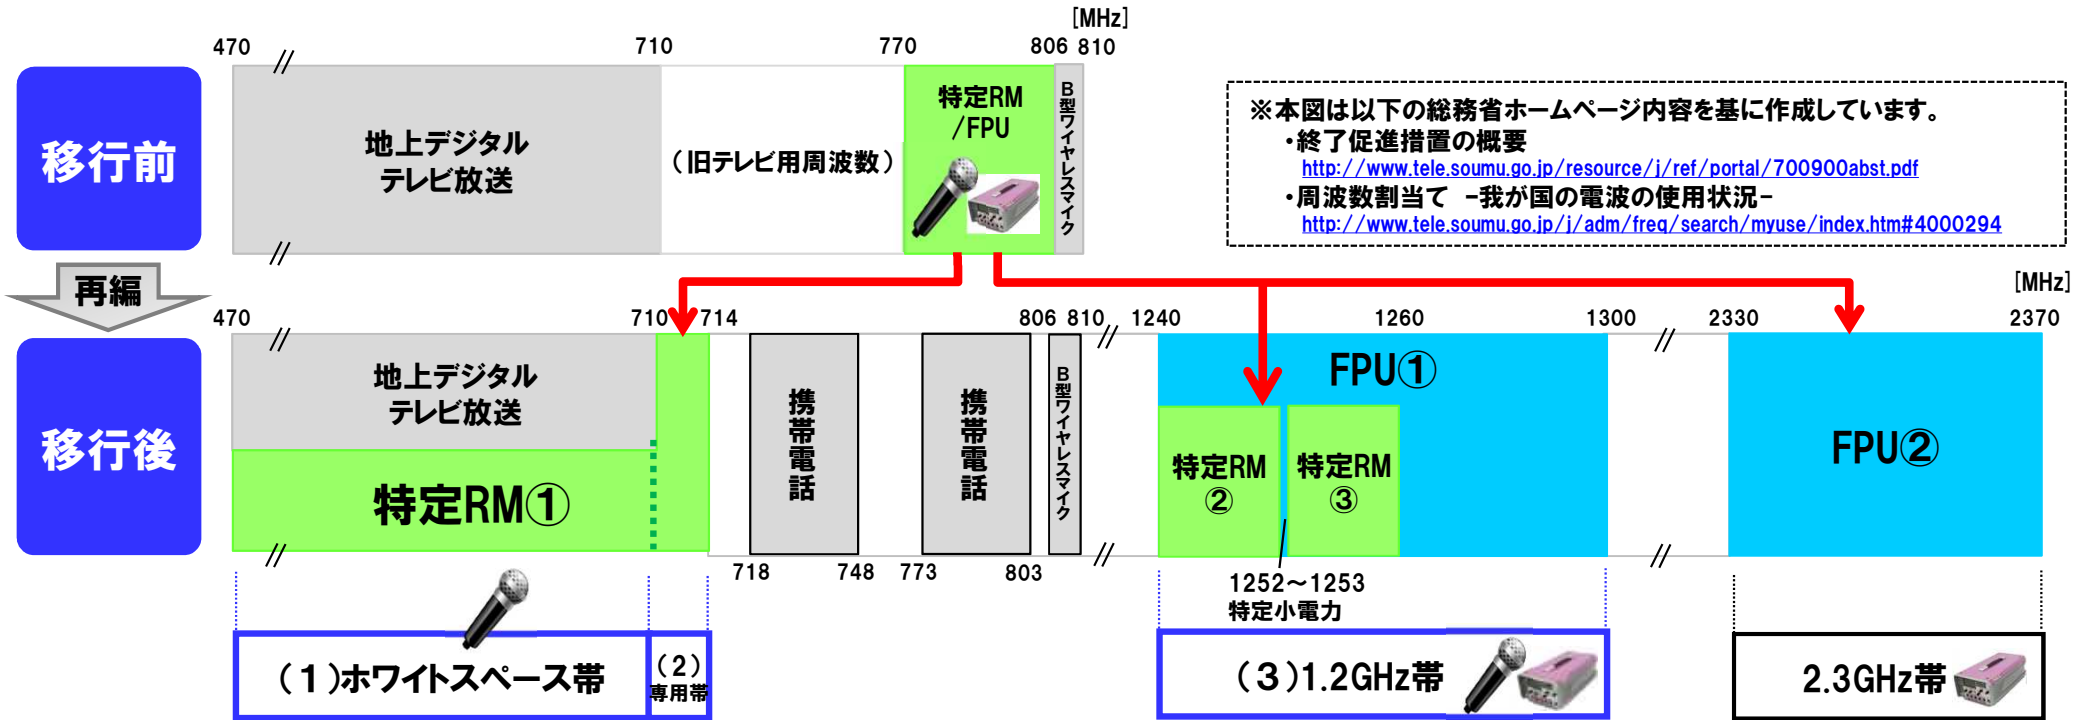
[MHz]
470 710 770 806 810

移行前

地上デジタル テレビ放送

（旧テレビ用周波数）

特定RM /FPU

B型ワイヤレスマイク

※本図は以下の総務省ホームページ内容を基に作成しています。
・終了促進措置の概要
http://www.tele.soumu.go.jp/resource/j/ref/portal/700900abst.pdf
・周波数割当て －我が国の電波の使用状況－
http://www.tele.soumu.go.jp/j/adm/freq/search/myuse/index.htm#4000294

再編

[MHz]
470 710 714 806 810 1240 1260 1300 2330 2370

移行後

地上デジタル テレビ放送

特定RM①

携帯電話

携帯電話

B型ワイヤレスマイク

FPU①

特定RM ②

特定RM ③

FPU②

718 748 773 803

1252～1253 特定小電力

（１）ホワイトスペース帯

（２）専用帯

（３）1.2GHz帯

2.3GHz帯